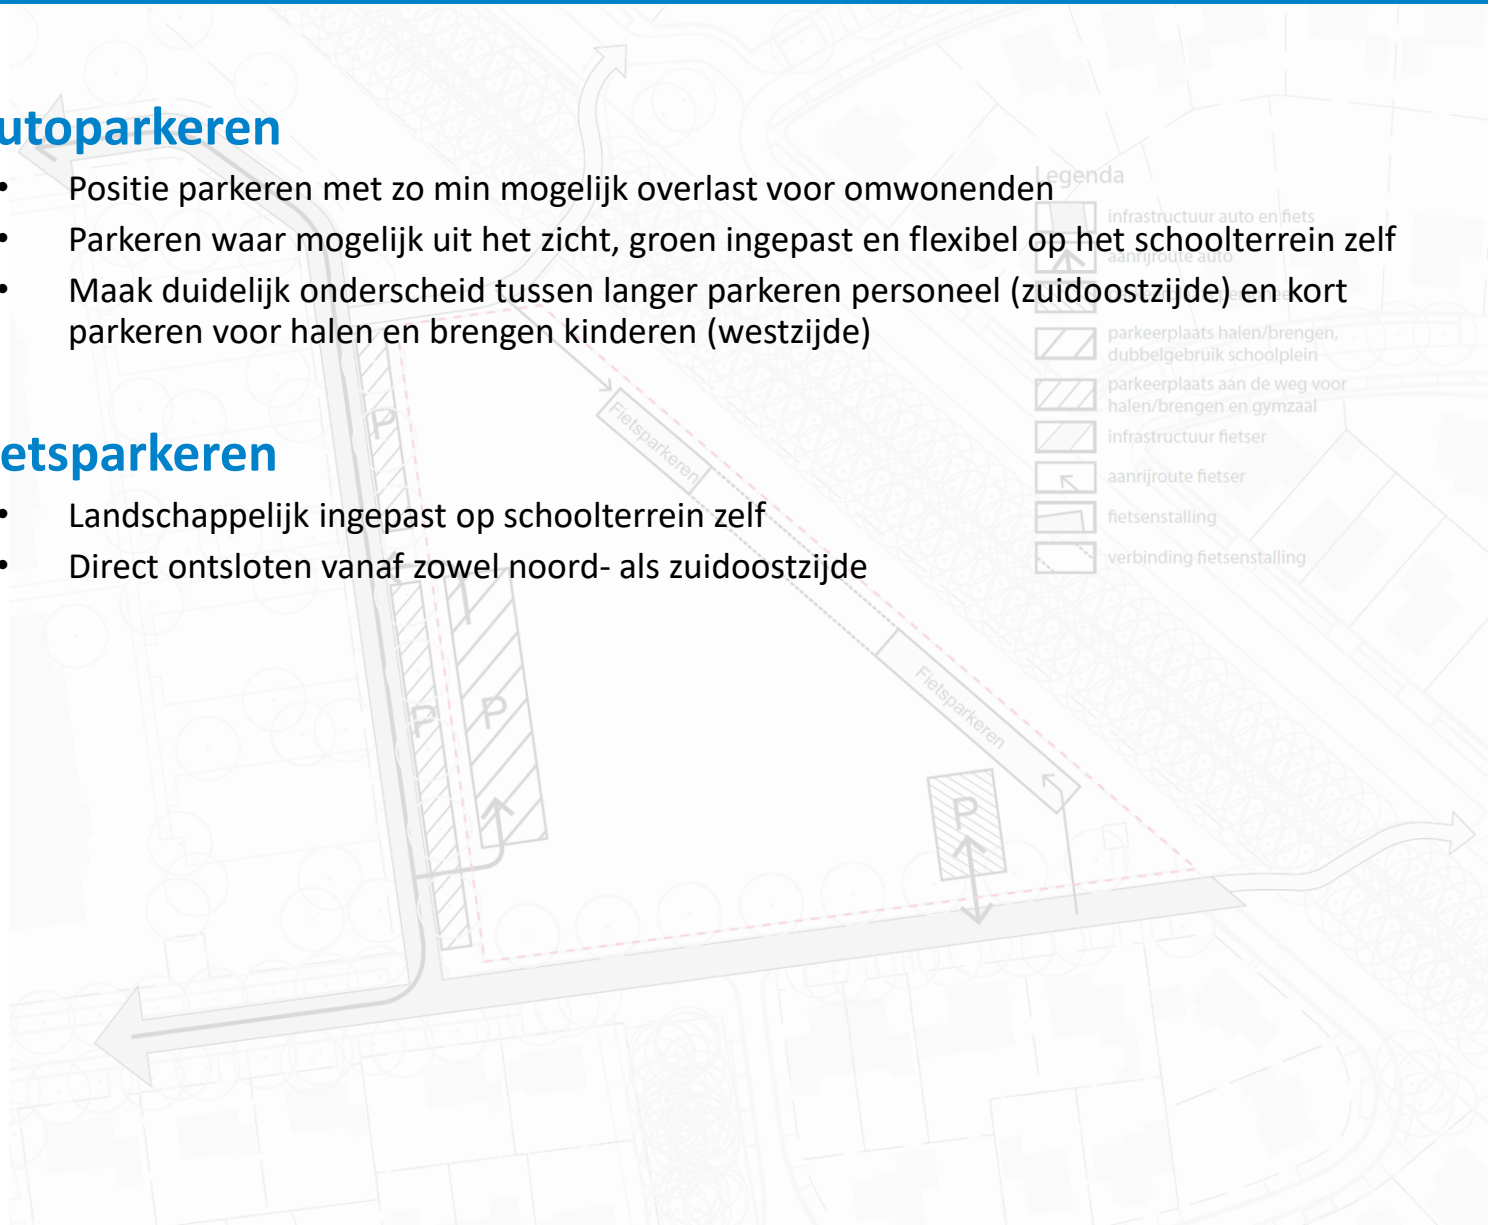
utoparkeren

- Positie parkeren met zo min mogelijk overlast voor omwonenden
- Parkeren waar mogelijk uit het zicht, groen ingepast en flexibel op het schoolterrein zelf
- Maak duidelijk onderscheid tussen langer parkeren personeel (zuidoostzijde) en kort parkeren voor halen en brengen kinderen (westzijde)

etsparkeren

- Landschappelijk ingepast op schoolterrein zelf
- Direct ontsloten vanaf zowel noord- als zuidoostzijde

Legenda
infrastructuur auto en fiets
aanrijroute auto
parkeerplaats halen/brengen, dubbelgebruik schoolplein
parkeerplaats aan de weg voor halen/brengen en gymzaal
infrastructuur fietser
aanrijroute fietser
fietsenstalling
verbinding fietsenstalling

Fietsparkeren
Fietsparkeren
P
P
P
P